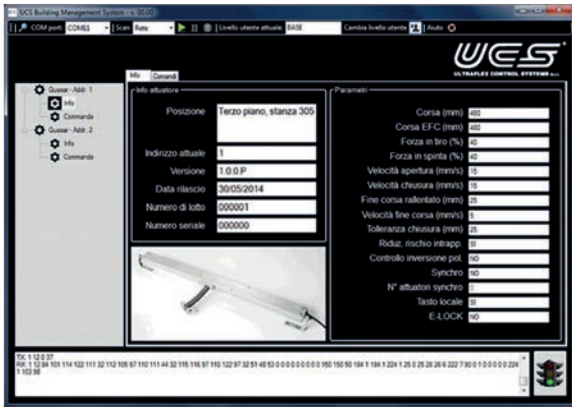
UCS Building Management System - v. 1.00.00

COM port: COM53 | Scan: Rete | Livello utente attuale: BASE | Cambia livello utente | Aiuto

UCS
ULTRAFLEX CONTROL SYSTEMS s.r.l.

Quasar - Addr.: 1
Info
Commands
Quasar - Addr.: 2
Info
Commands

Info | Comandi

Info attuatore

Posizione: Terzo piano, stanza 305
Indirizzo attuale: 1
Versione: 1.0.0.P
Data rilascio: 30/05/2014
Numero di lotto: 000001
Numero seriale: 000000

Parametri

Corsa (mm): 480
Corsa EFC (mm): 480
Forza in tiro (%): 40
Forza in spinta (%): 40
Velocità apertura (mm/s): 15
Velocità chiusura (mm/s): 15
Fine corsa rallentato (mm): 25
Velocità fine corsa (mm/s): 5
Tolleranza chiusura (mm): 25
Riduz. rischio intrapp: SI
Controllo inversione pol.: NO
Synchro: NO
N° attuatori synchro: 2
Tasto locale: SI
E-LOCK: NO

TX: 1 12 0 37
RX: 1 12 84 101 114 122 111 32 112 105 97 110 111 44 32 115 116 97 110 122 97 32 51 48 53 0 0 0 0 0 0 0 0 0 0 150 150 50 184 1 184 1 224 1 25 0 25 28 28 6 222 7 80 0 1 0 0 0 0 0 224 1 103 56